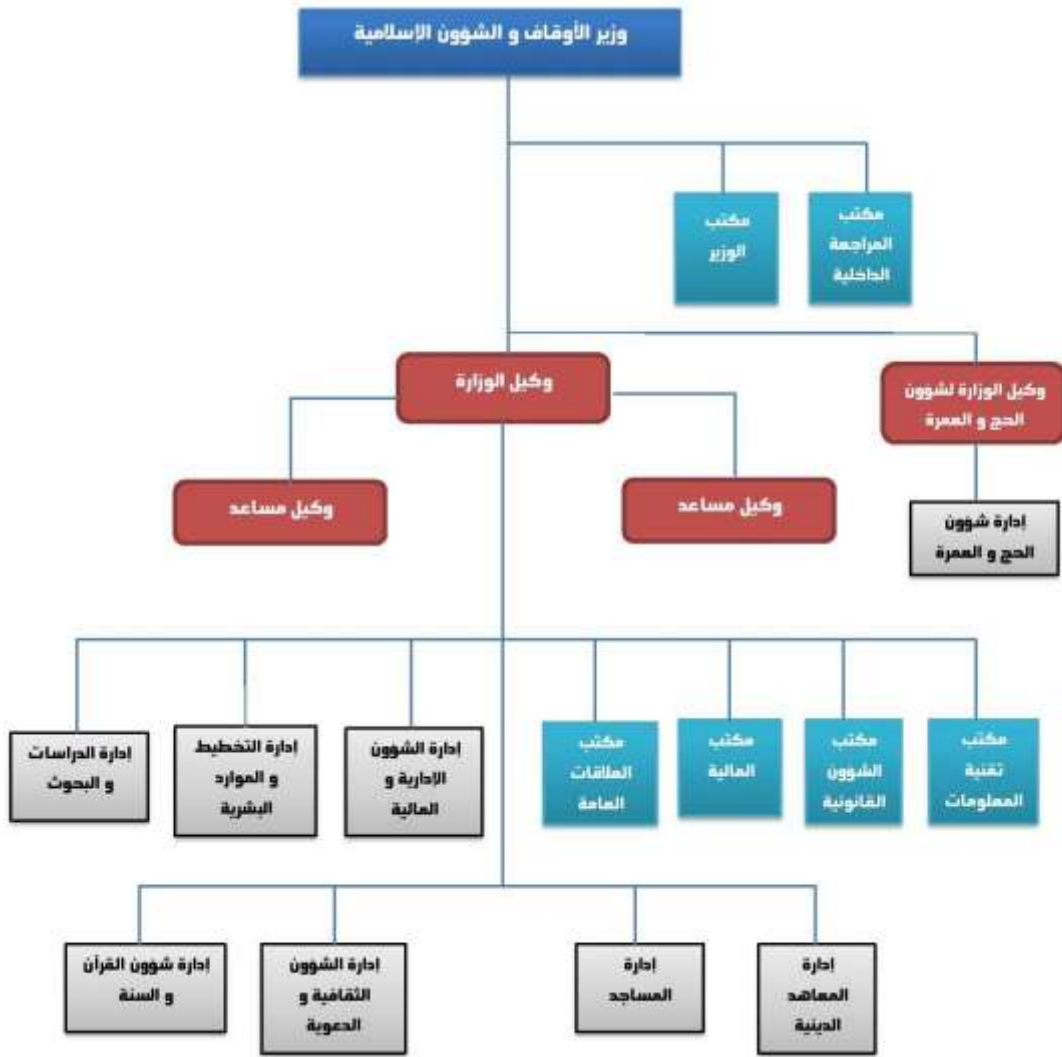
وزير الأوقاف و الشوون الإسلامية

مكتب المراجعة الداخلية

مكتب الوزير

وكيل الوزارة لشوون الحج و العمرة

وكيل الوزارة

إدارة شوون الحج و العمرة

وكيل مساعد

وكيل مساعد

مكتب تقنية المعلومات

مكتب الشوون القانونية

مكتب المالية

مكتب العلاقات العامة

إدارة الشوون الإدارية و المالية

إدارة التخطيط و الموارد البشرية

إدارة الدراسات و البحوث

إدارة المعاهد الدينية

إدارة المساجد

إدارة الشوون الثقافية و الدعوية

إدارة شوون القرآن و السنة